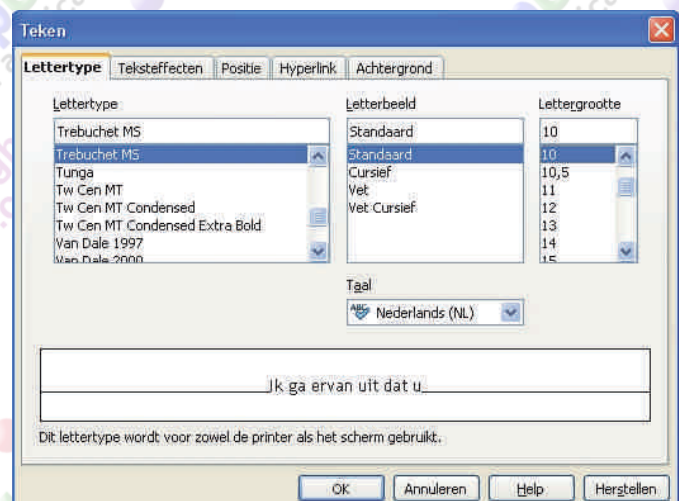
Teken

Lettertype | Teksteffecten | Positie | Hyperlink | Achtergrond

Lettertype
Trebuchet MS
Trebuchet MS
Tunga
Tw Cen MT
Tw Cen MT Condensed
Tw Cen MT Condensed Extra Bold
Van Dale 1997
Van Dale 2000

Letterbeeld
Standaard
Standaard
Cursief
Vet
Vet Cursief

Lettergrootte
10
10
10,5
11
12
13
14
15

Taal
Nederlands (NL)

Ik ga ervan uit dat u

Dit lettertype wordt voor zowel de printer als het scherm gebruikt.

OK | Annuleren | Help | Herstellen